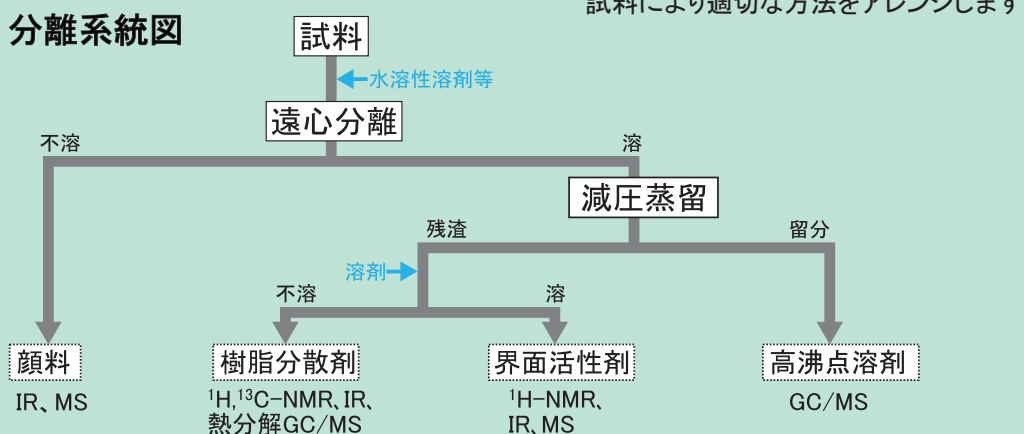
分離系統図

試料により適切な方法をアレンジします

試料

水溶性溶剤等

遠心分離

不溶

溶

減圧蒸留

残渣

留分

溶剤

不溶

溶

顔料

IR、MS

樹脂分散剤

$^{1}$H,$^{13}$C-NMR、IR、熱分解GC/MS

界面活性剤

$^{1}$H-NMR、IR、MS

高沸点溶剤

GC/MS